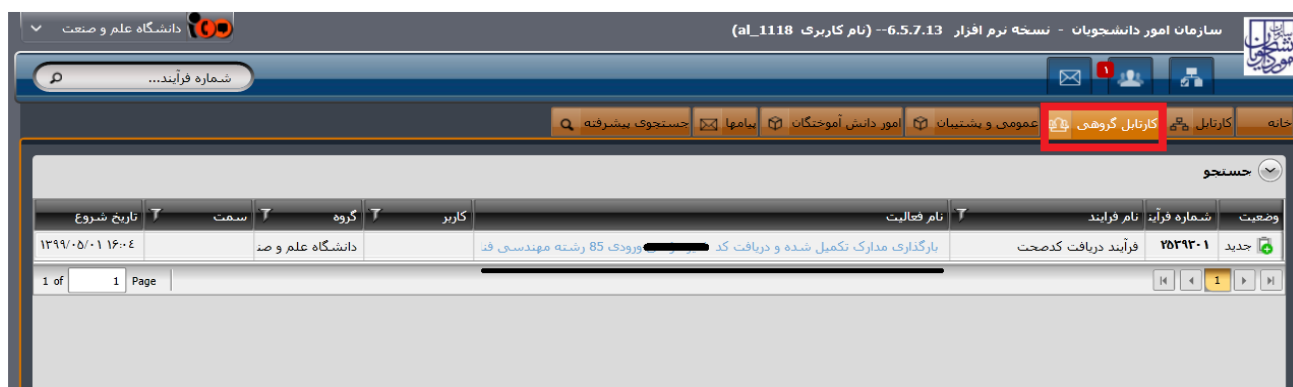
سازمان امور دانشجویان - نسخه نرم افزار 6.5.7.13-- (نام کاربری al_1118)

دانشگاه علم و صنعت

شماره فرآیند...

1

خانه | کارتابل | کارتابل گروهی | عمومی و پشتیبان | امور دانش آموختگان | پیامها | جستجوی پیشرفته

جستجو

| وضعیت | شماره فرآیند | نام فرایند | نام فعالیت | کاربر | گروه | سمت | تاریخ شروع |
|---|---|---|---|---|---|---|---|
| جدید | ۲۵۳۹۳۰۱ | فرآیند دریافت کدصحت | بارگذاری مدارک تکمیل شده و دریافت کد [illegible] ورودی 85 رشته مهندسی فنا | | دانشگاه علم و صن | | ۱۳۹۹/۰۵/۰۱ ۱۶:۰۴ |

Page 1 of 1